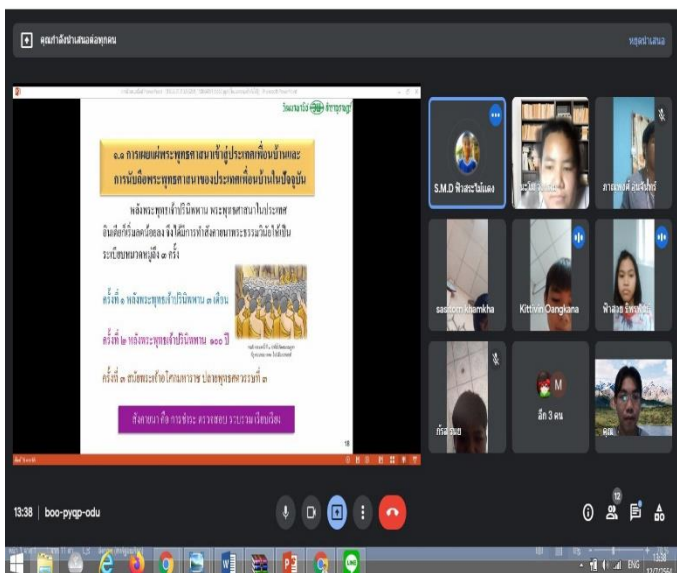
คุณกำลังนำเสนอต่อทุกคน

หยุดนำเสนอ

วัฒนธรรม สำนักพิมพ์

๑.๑ การเผยแผ่พระพุทธศาสนาเข้าสู่ประเทศเพื่อนบ้านและการนับถือพระพุทธศาสนาของประเทศเพื่อนบ้านในปัจจุบัน

หลังพระพุทธเจ้าปรินิพพาน พระพุทธศาสนาในประเทศอินเดียก็ยังคงรุ่งเรือง จึงได้มีการทำสังคายนาพระธรรมวินัยให้เป็นระเบียบหมวดหมู่ถึง ๓ ครั้ง

ครั้งที่ ๑ หลังพระพุทธเจ้าปรินิพพาน ๓ เดือน

ครั้งที่ ๒ หลังพระพุทธเจ้าปรินิพพาน ๑๐๐ ปี

ครั้งที่ ๓ สมัยพระเจ้าอโศกมหาราช ปลายพุทธศตวรรษที่ ๓

สังคายนา คือ การชำระ ตรวจสอบ ระบบระเบียบให้ถูกต้อง

18

S.M.D ฟ้าสะไม่แดง

sasicom khamkha

Kittivin Oangkana

ฟ้าลอง

อีก 3 คน

13:38 | boo-pyqp-odu

12

ENG

13:38